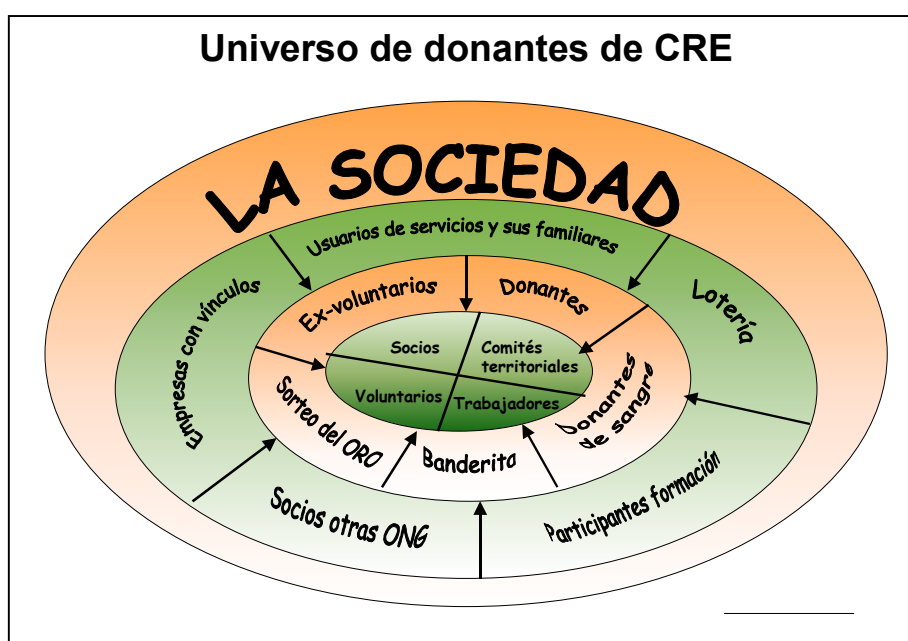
Universo de donantes de CRE

LA SOCIEDAD

Usuarios de servicios y sus familiares

Empresas con vínculos

Lotería

Ex-voluntarios

Donantes

Socios

Comités territoriales

Voluntarios

Trabajadores

Sorteo del ORO

Banderita

Donantes de sangre

Socios otras ONG

Participantes formación